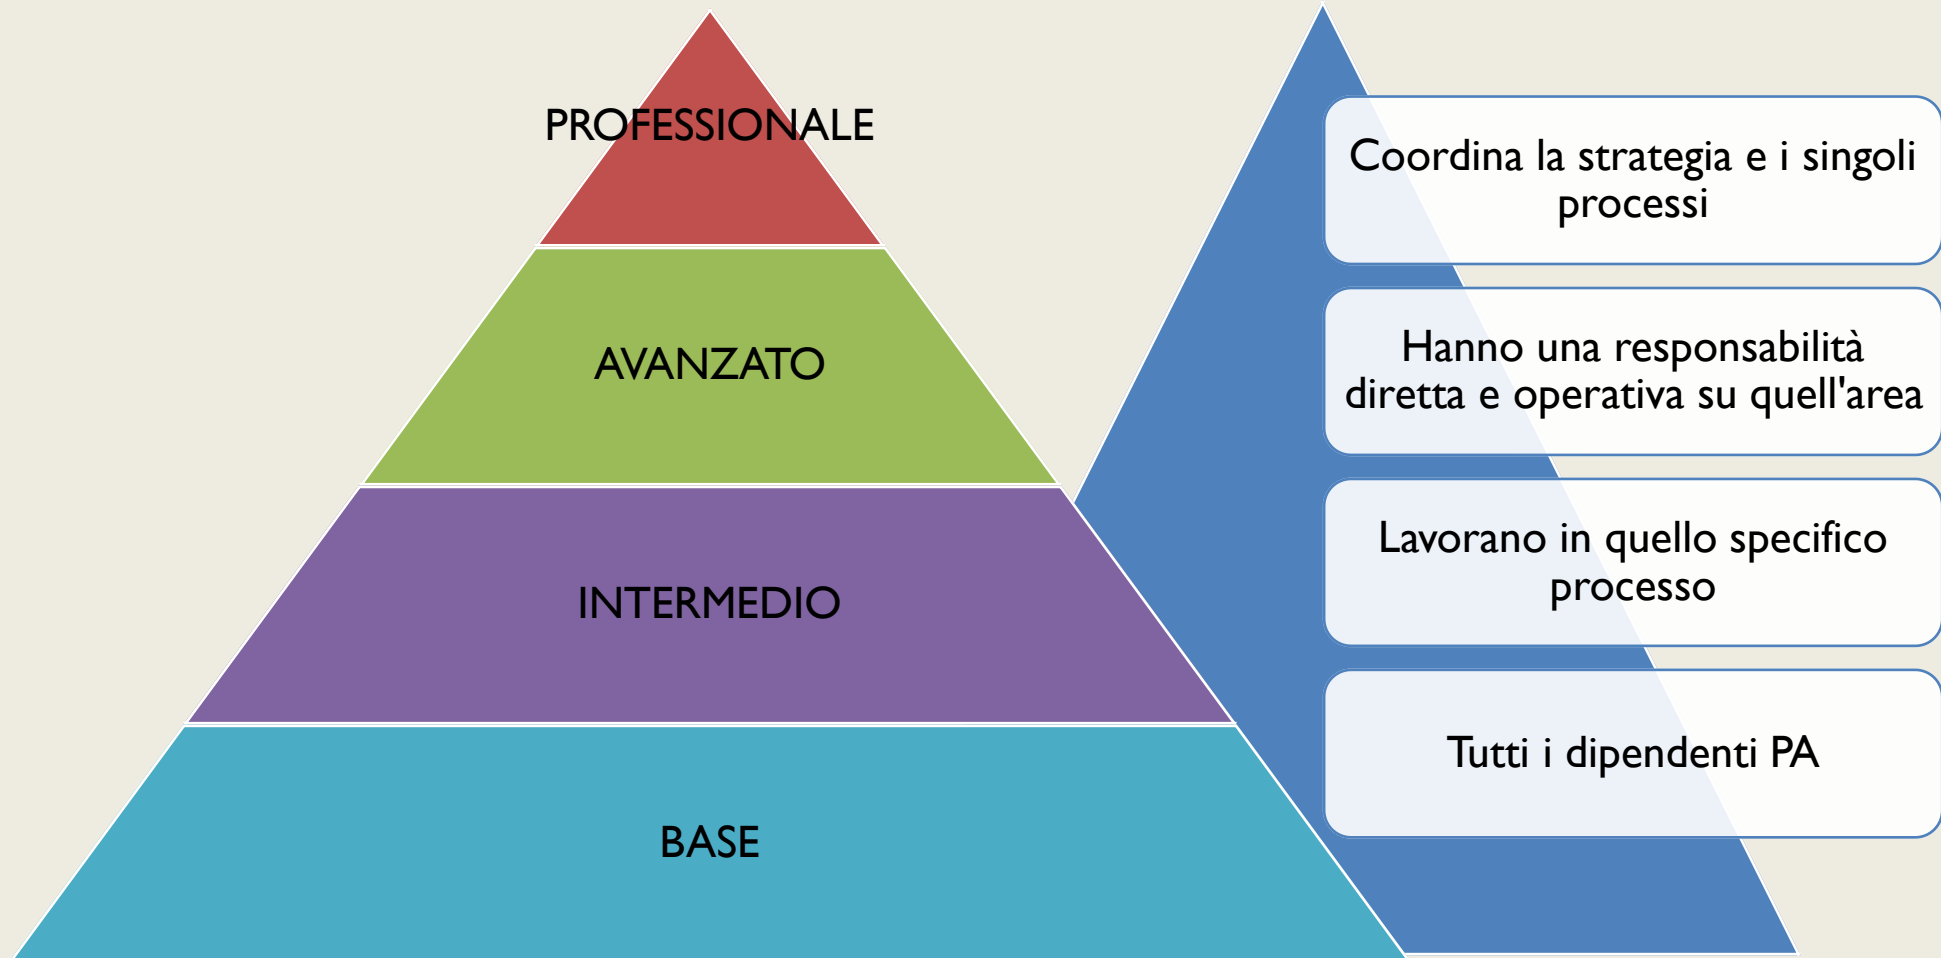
PROFESSIONALE

AVANZATO

INTERMEDIO

BASE

Coordina la strategia e i singoli processi

Hanno una responsabilità diretta e operativa su quell'area

Lavorano in quello specifico processo

Tutti i dipendenti PA